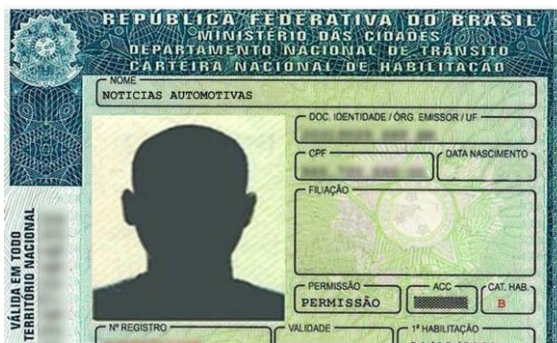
REPÚBLICA FEDERATIVA DO BRASIL
MINISTÉRIO DAS CIDADES
DEPARTAMENTO NACIONAL DE TRÂNSITO
CARTEIRA NACIONAL DE HABILITAÇÃO

NOME
NOTICIAS AUTOMOTIVAS

DOC. IDENTIDADE / ÓRG. EMISSOR / UF
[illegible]

CPF
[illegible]

DATA NASCIMENTO

FILIAÇÃO

PERMISSÃO
PERMISSÃO

ACC
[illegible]

CAT. HAB.
B

Nº REGISTRO

VALIDADE

1ª HABILITAÇÃO
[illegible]

VÁLIDA EM TODO
TERRITÓRIO NACIONAL
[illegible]